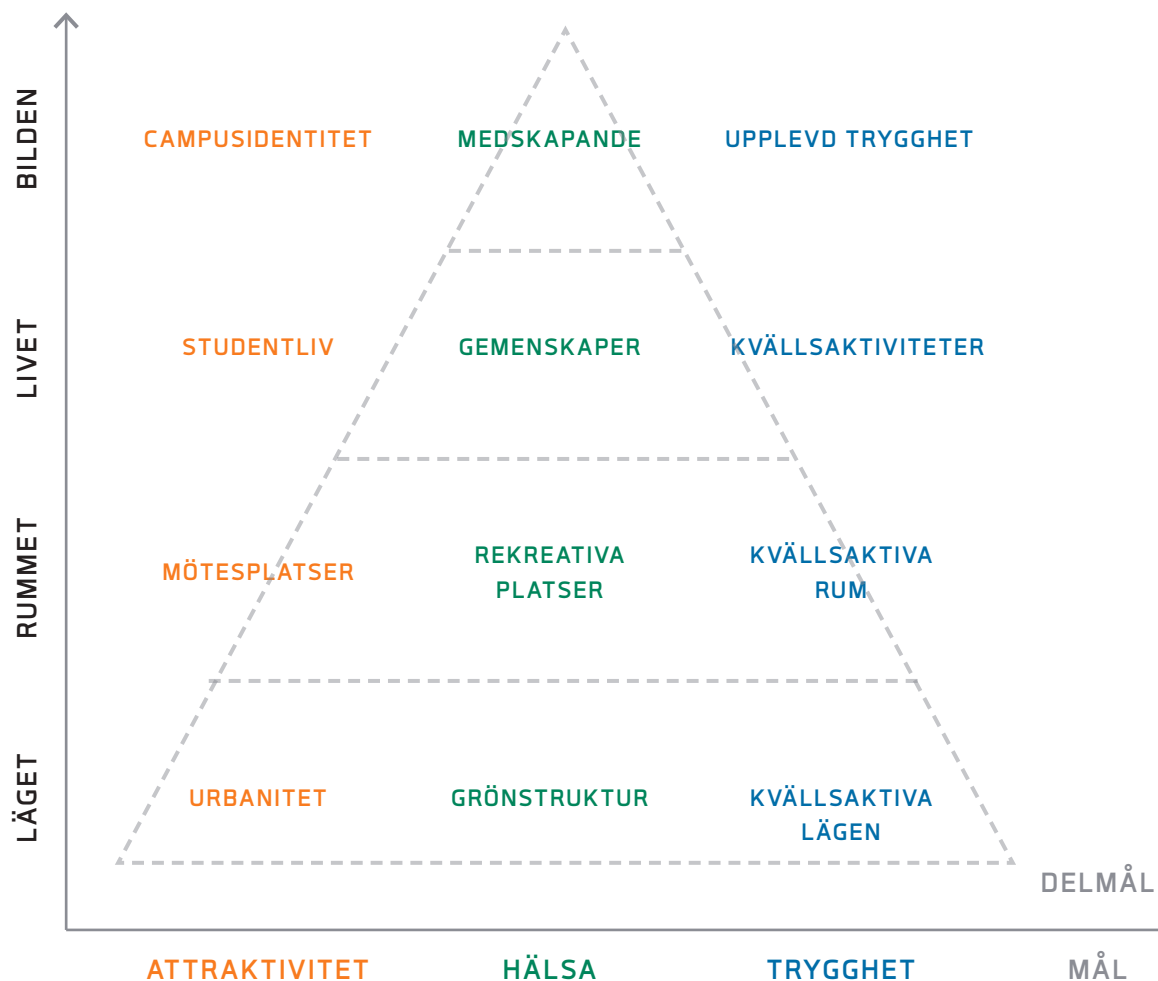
BILDEN

CAMPUSIDENTITET MEDSKAPANDE UPPLEVD TRYGGHET

LIVET

STUDENTLIV GEMENSKAPER KVÄLLSAKTIVITETER

RUMMET

MÖTESPLATSER REKREATIVA PLATSER KVÄLLSAKTIVA RUM

LÄGET

URBANITET GRÖNSTRUKTUR KVÄLLSAKTIVA LÄGEN

DELMÅL

ATTRAKTIVITET HÄLSA TRYGGHET MÅL